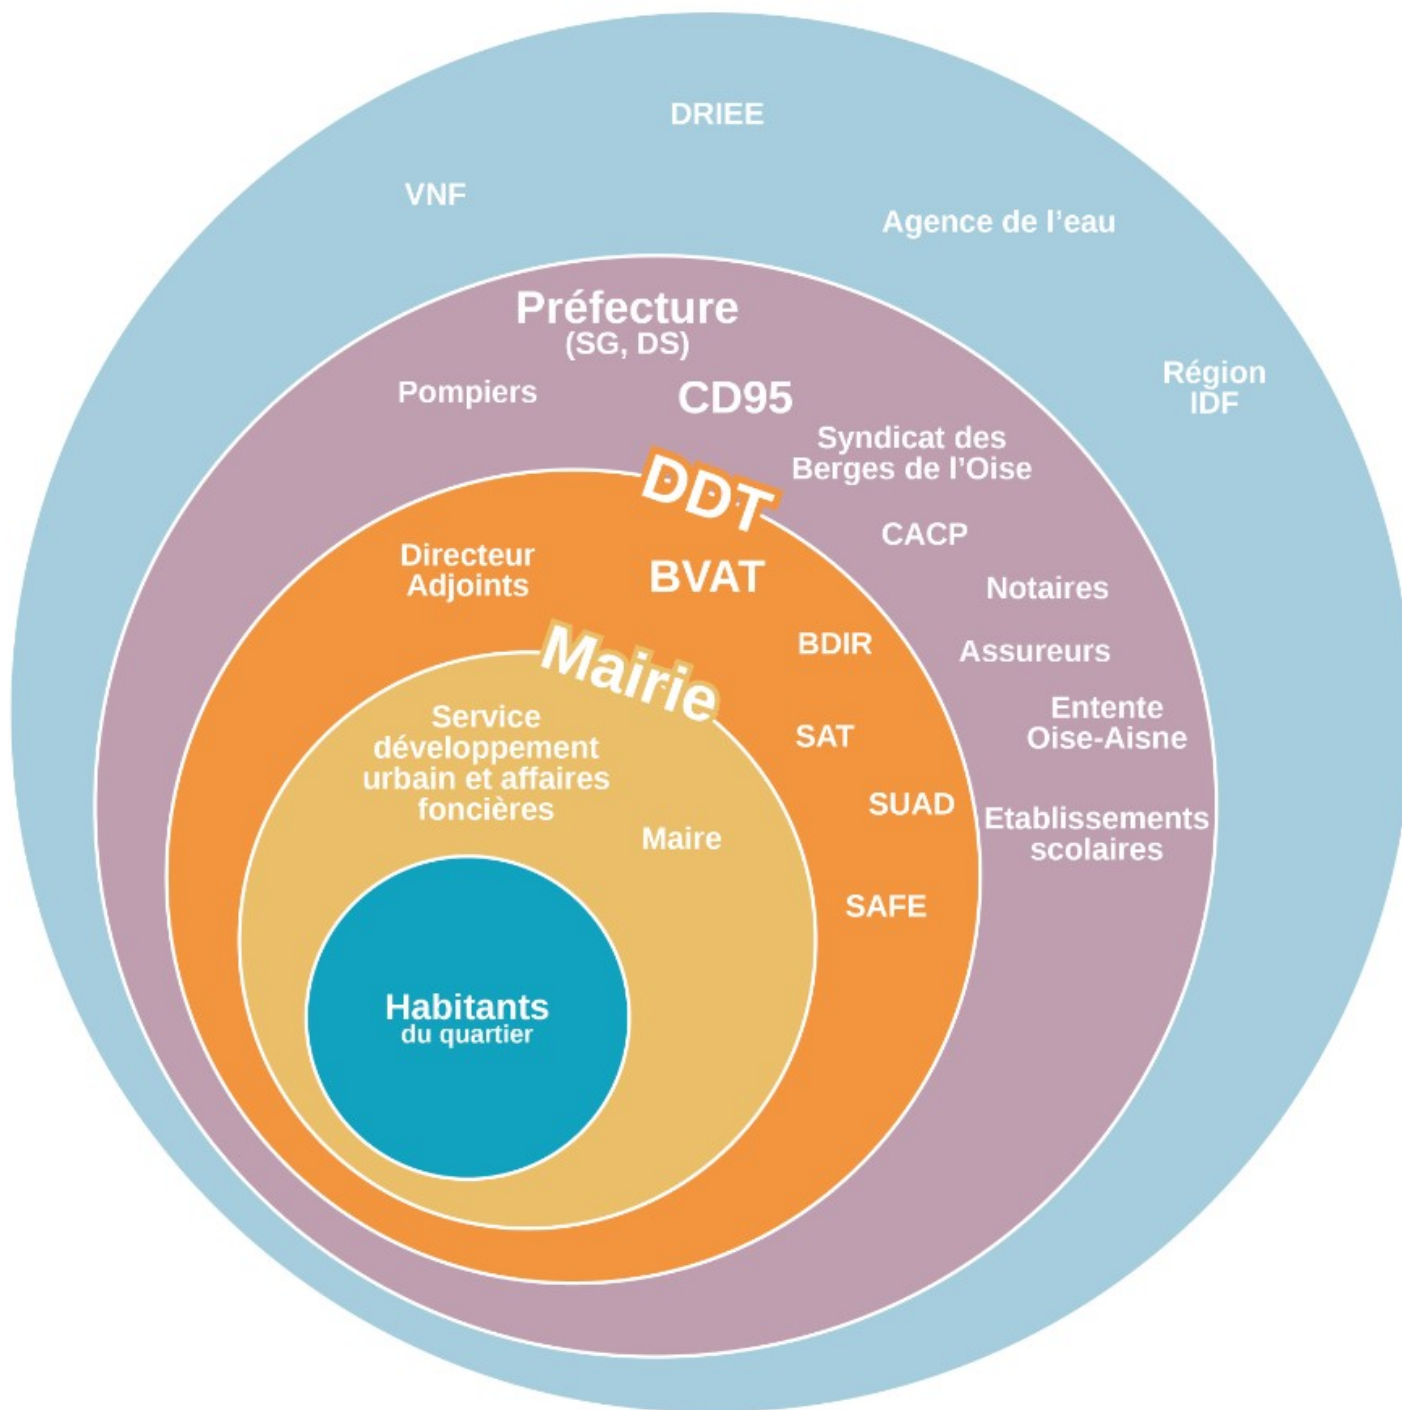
DRIEE

VNF

Agence de l'eau

Région IDF

Préfecture
(SG, DS)

Pompiers

CD95

Syndicat des Berges de l'Oise

CACP

Notaires

Assureurs

Entente Oise-Aisne

Etablissements scolaires

DDT

Directeur Adjoints

BVAT

BDIR

SAT

SUAD

SAFE

Mairie

Service développement urbain et affaires foncières

Maire

Habitants
du quartier